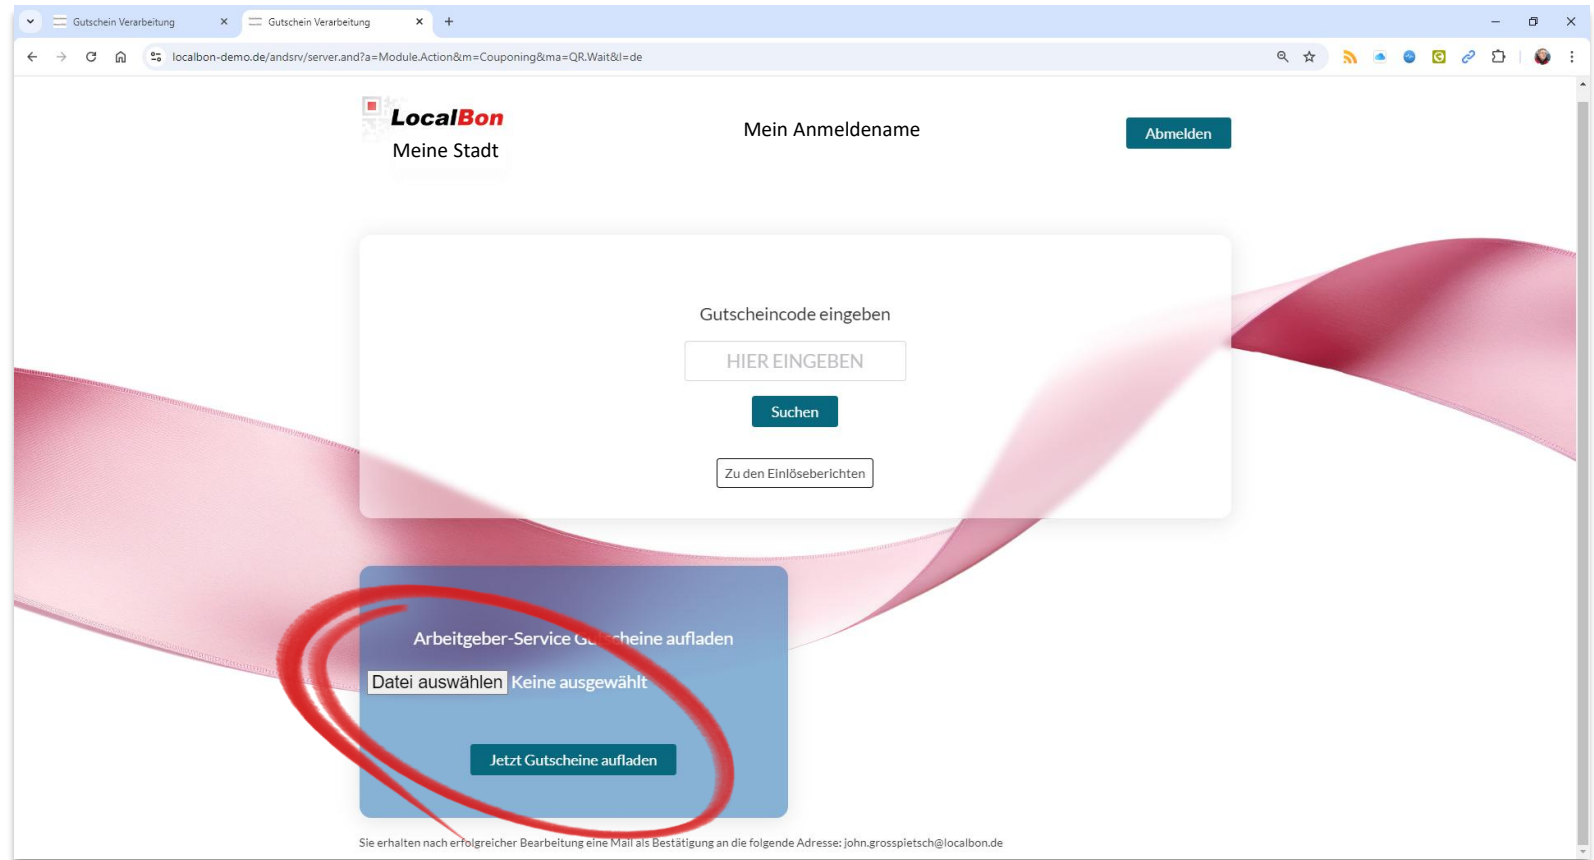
Gutschein Verarbeitung
Gutschein Verarbeitung
localbon-demo.de/andsrv/server.and?a=Module.Action&m=Couponing&ma=QR.Wait&l=de

LocalBon
Meine Stadt

Mein Anmeldename

Abmelden

Gutscheincode eingeben

HIER EINGEBEN

Suchen

Zu den Einlöseberichten

Arbeitgeber-Service Gu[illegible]cheine aufladen

Datei auswählen Keine ausgewählt

Jetzt Gutscheine aufladen

Sie erhalten nach erfolgreicher Bearbeitung eine Mail als Bestätigung an die folgende Adresse: john.grosspietsch@localbon.de